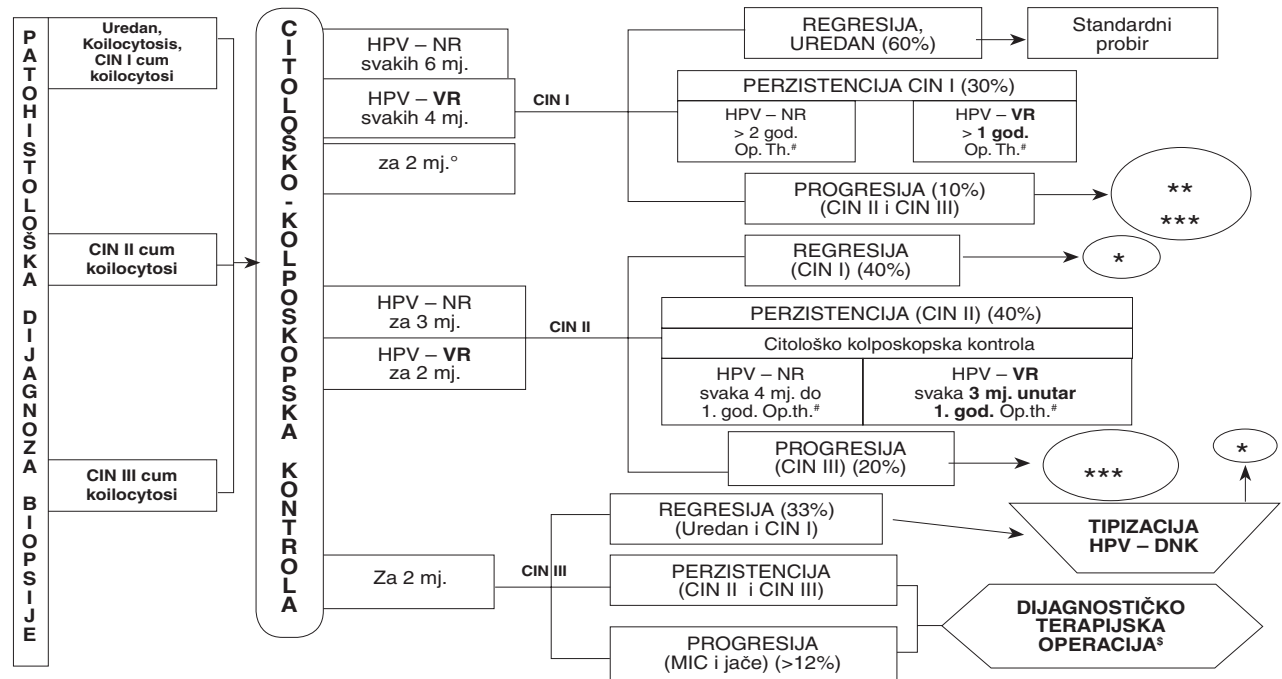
PATOHISTOLOŠKA DIJAGNOZA BIOPSIJE

Uredan, Koilocytosis, CIN I cum koilocytosi

CIN II cum koilocytosi

CIN III cum koilocytosi

CITOLOŠKO - KOLPOSKOPSKA KONTROLA

HPV – NR svakih 6 mj.

HPV – **VR** svakih 4 mj.

za 2 mj.°

CIN I

REGRESIJA, UREDAN (60%)

Standardni probir

PERZISTENCIJA CIN I (30%)

HPV – NR > 2 god. Op. Th.#

HPV – **VR** > **1 god.** Op. Th.#

PROGRESIJA (10%) (CIN II i CIN III)

**
***

REGRESIJA (CIN I) (40%)

*

HPV – NR za 3 mj.

HPV – **VR** za 2 mj.

CIN II

PERZISTENCIJA (CIN II) (40%)

Citološko kolposkopska kontrola

HPV – NR svaka 4 mj. do 1. god. Op.th.#

HPV – **VR** svaka **3 mj. unutar 1. god.** Op.th.#

PROGRESIJA (CIN III) (20%)

***

*

REGRESIJA (33%) (Uredan i CIN I)

TIPIZACIJA HPV – DNK

Za 2 mj.

CIN III

PERZISTENCIJA (CIN II i CIN III)

DIJAGNOSTIČKO TERAPIJSKA OPERACIJA$

PROGRESIJA (MIC i jače) (>12%)